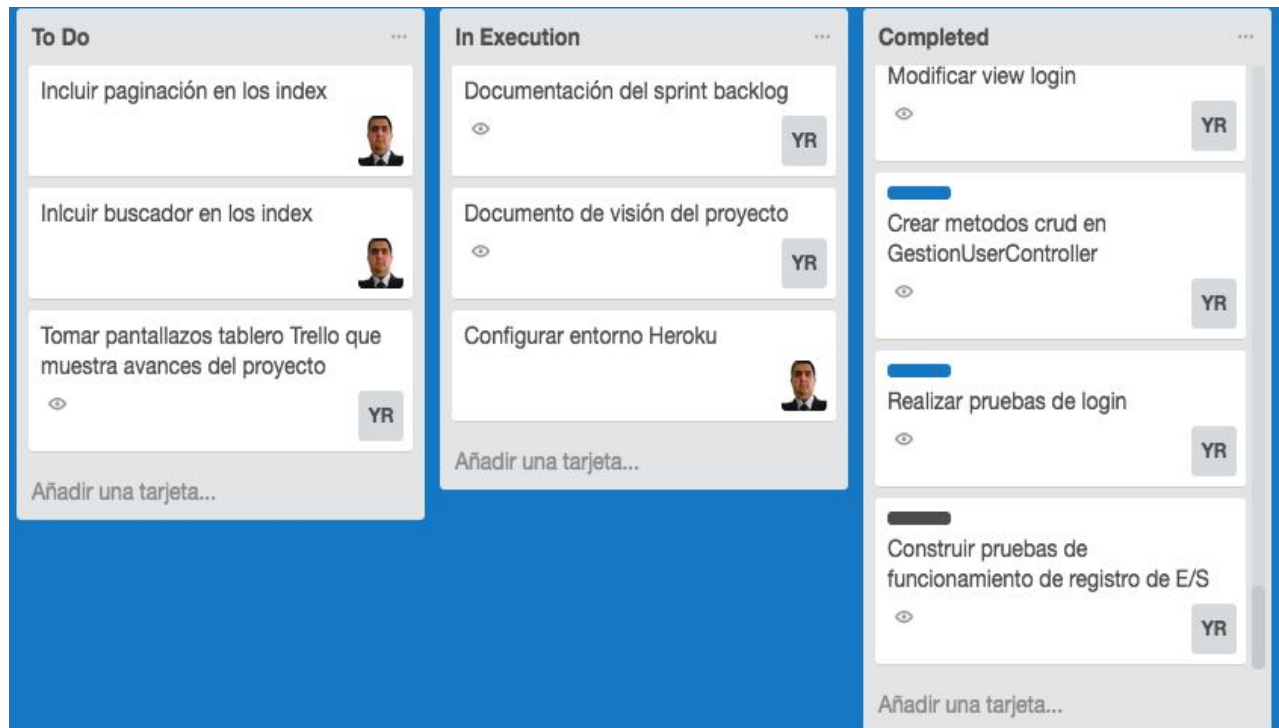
To Do ...

Incluir paginación en los index

Inlcuir buscador en los index

Tomar pantallazos tablero Trello que muestra avances del proyecto

YR

Añadir una tarjeta...

In Execution ...

Documentación del sprint backlog

YR

Documento de visión del proyecto

YR

Configurar entorno Heroku

Añadir una tarjeta...

Completed ...

Modificar view login

YR

Crear metodos crud en GestionUserController

YR

Realizar pruebas de login

YR

Construir pruebas de funcionamiento de registro de E/S

YR

Añadir una tarjeta...